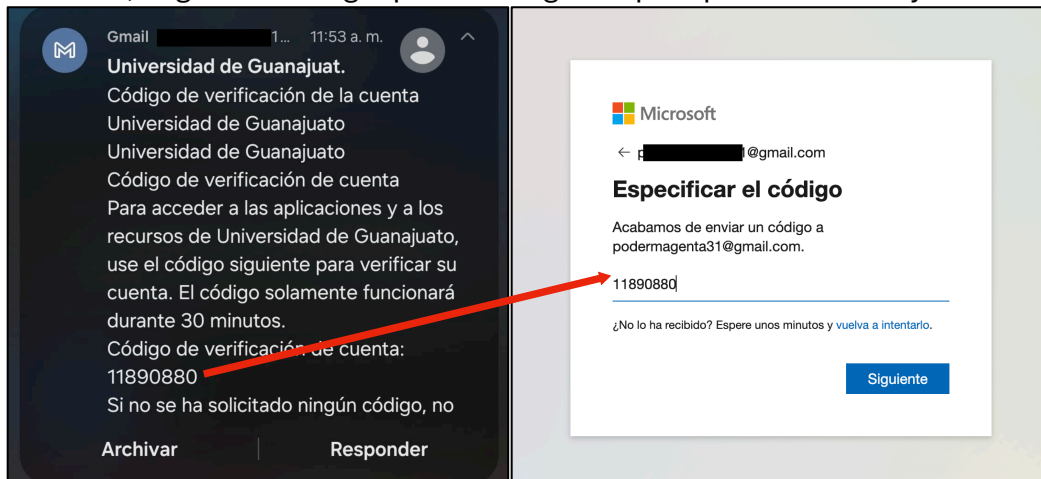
Gmail 1... 11:53 a. m.

Universidad de Guanajuat.
Código de verificación de la cuenta Universidad de Guanajuato
Universidad de Guanajuato
Código de verificación de cuenta
Para acceder a las aplicaciones y a los recursos de Universidad de Guanajuato, use el código siguiente para verificar su cuenta. El código solamente funcionará durante 30 minutos.
Código de verificación de cuenta:
11890880
Si no se ha solicitado ningún código, no

Archivar | Responder

Microsoft

← p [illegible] @gmail.com

Especificar el código

Acabamos de enviar un código a podermagenta31@gmail.com.

11890880

¿No lo ha recibido? Espere unos minutos y vuelva a intentarlo.

Siguiente